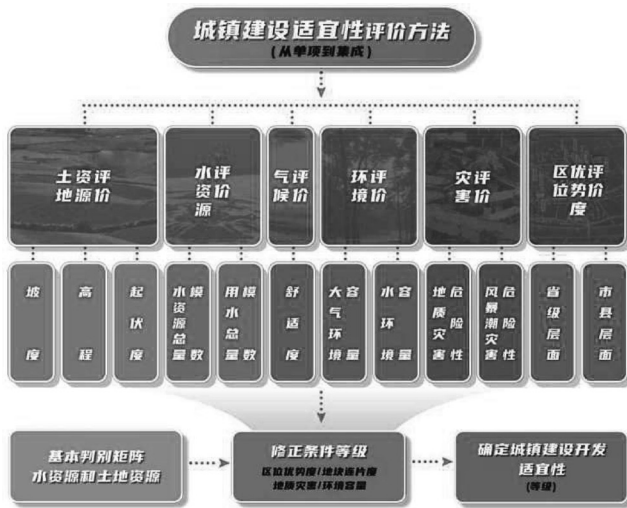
城镇建设适宜性评价方法
（从单项到集成）

土地资源评价

水资源评价

气候评价

环境评价

灾害评价

区位优势度评价

坡度

高程

起伏度

水资源总量模数

用水总量模数

舒适度

大气环境容量

水环境容量

地质灾害危险性

风暴潮灾害危险性

省级层面

市县层面

基本判别矩阵
水资源和土地资源

修正条件等级
区位优势度/地块连片度
地质灾害/环境容量

确定城镇建设开发适宜性
（等级）